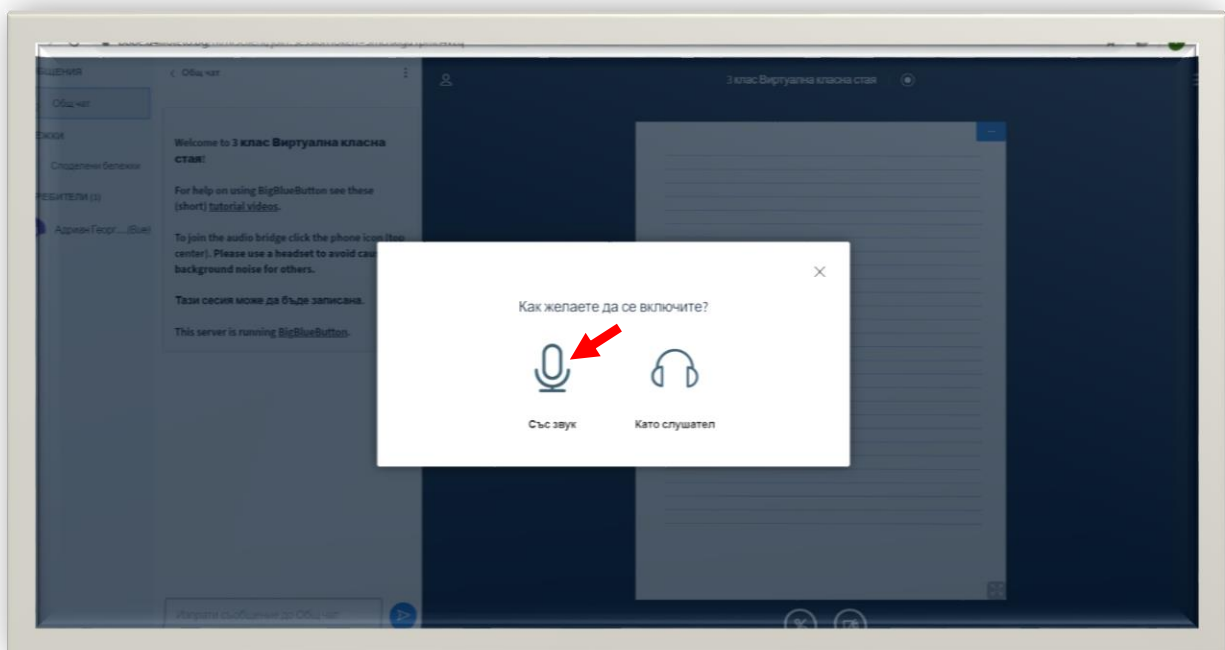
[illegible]

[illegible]ОБЩЕНИЯ

Общ чат

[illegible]ЖКИ

Споделени бележки

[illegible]РЕБИТЕЛИ (1)

Адриан Георг... (Вие)

< Общ чат

Welcome to 3 клас Виртуална класна стая!

For help on using BigBlueButton see these (short) tutorial videos.

To join the audio bridge click the phone icon (top center). Please use a headset to avoid cau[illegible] background noise for others.

Тази сесия може да бъде записана.

This server is running BigBlueButton.

Изпрати съобщение до Общ чат

3 клас Виртуална класна стая

Как желаете да се включите?

Със звук

Като слушател